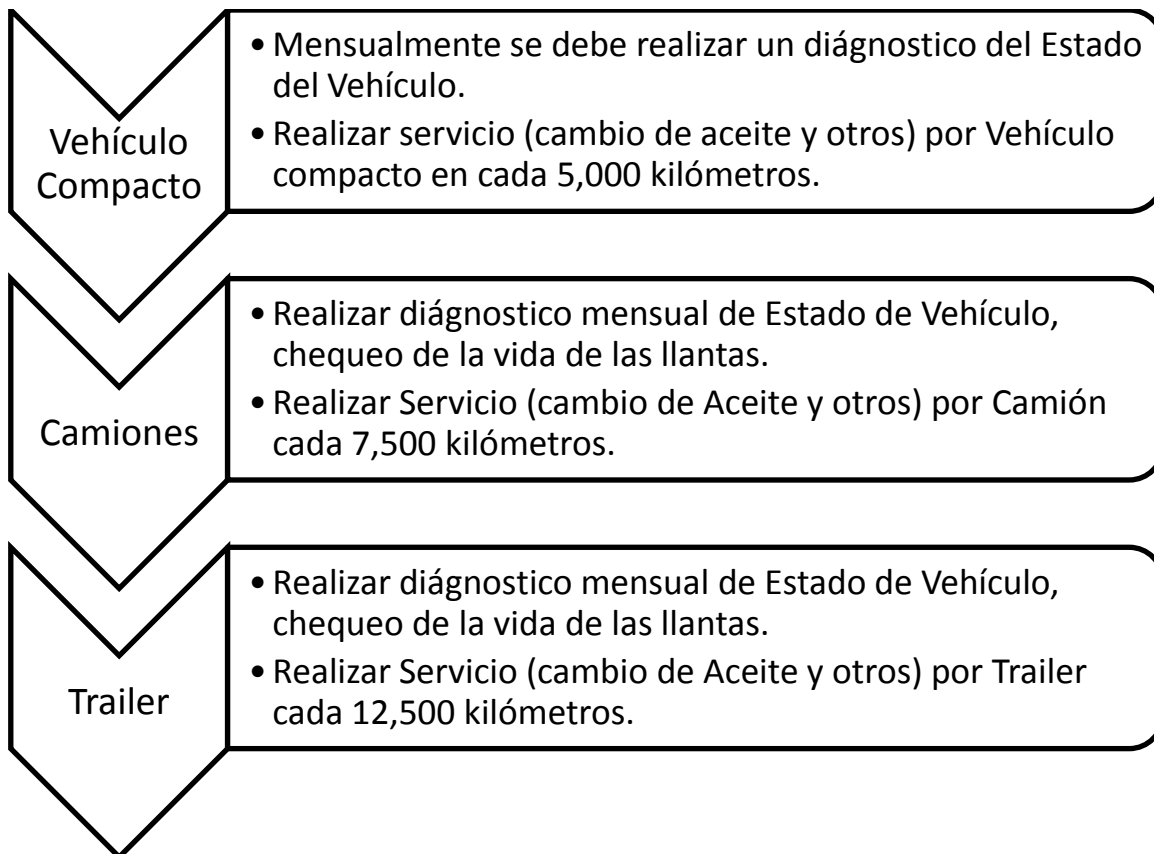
Vehículo Compacto

• Mensualmente se debe realizar un diágnostico del Estado del Vehículo.
• Realizar servicio (cambio de aceite y otros) por Vehículo compacto en cada 5,000 kilómetros.

Camiones

• Realizar diágnostico mensual de Estado de Vehículo, chequeo de la vida de las llantas.
• Realizar Servicio (cambio de Aceite y otros) por Camión cada 7,500 kilómetros.

Trailer

• Realizar diágnostico mensual de Estado de Vehículo, chequeo de la vida de las llantas.
• Realizar Servicio (cambio de Aceite y otros) por Trailer cada 12,500 kilómetros.